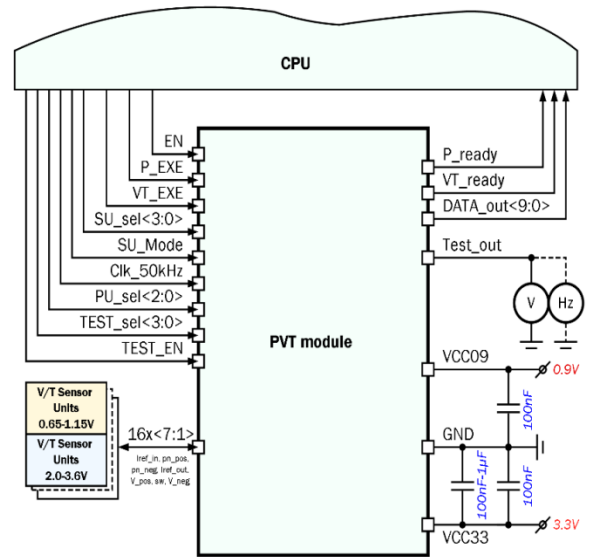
CPU

EN
P_EXE
VT_EXE
SU_sel<3:0>
SU_Mode
Clk_50kHz
PU_sel<2:0>
TEST_sel<3:0>
TEST_EN

P_ready
VT_ready
DATA_out<9:0>
Test_out

V
Hz

PVT module

VCC09
0.9V
100nF
GND
100nF-1µF
100nF
VCC33
3.3V

V/T Sensor Units 0.65-1.15V
V/T Sensor Units 2.0-3.6V

16x<7:1>
Iref_in, pn_pos, pn_neg, Iref_out, V_pos, sw, V_neg